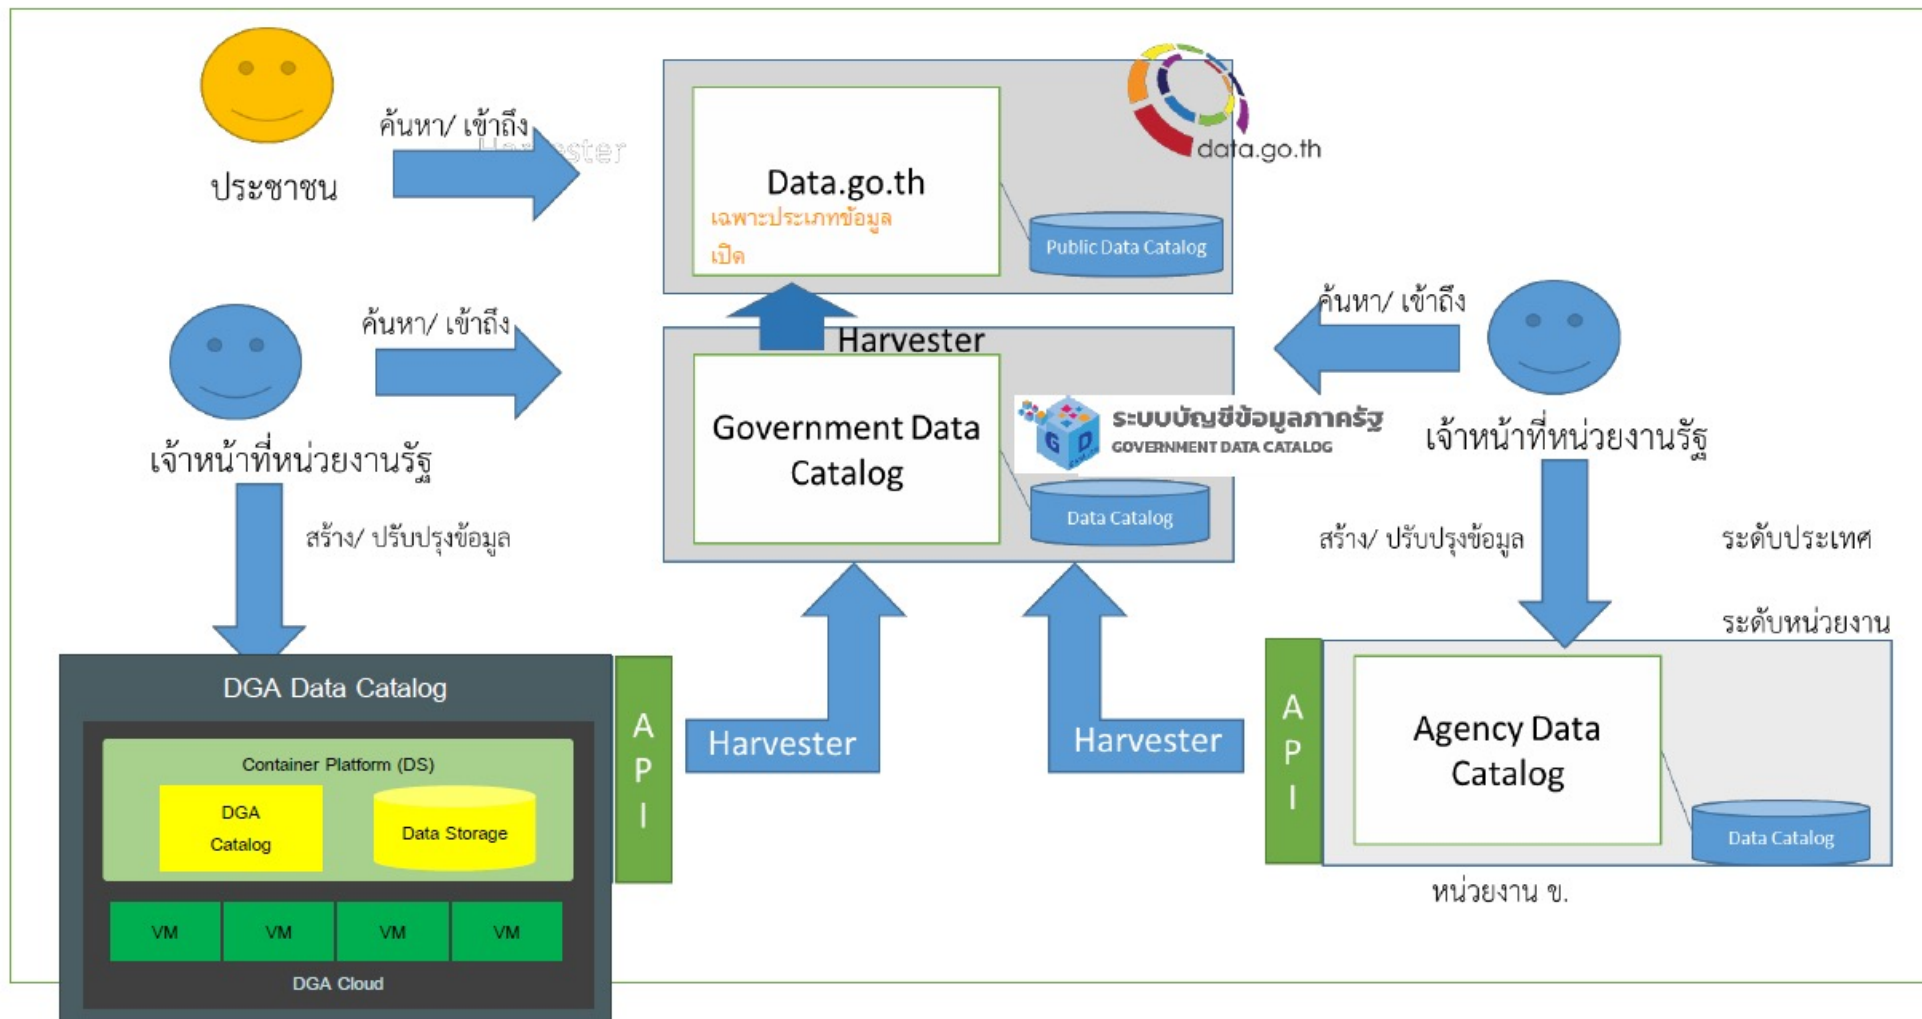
ประชาชน

ค้นหา/ เข้าถึง

Harvester

Data.go.th

เฉพาะประเภทข้อมูลเปิด

data.go.th

Public Data Catalog

ค้นหา/ เข้าถึง

เจ้าหน้าที่หน่วยงานรัฐ

Harvester

Government Data Catalog

ระบบบัญชีข้อมูลภาครัฐ
GOVERNMENT DATA CATALOG

Data Catalog

ค้นหา/ เข้าถึง

เจ้าหน้าที่หน่วยงานรัฐ

สร้าง/ ปรับปรุงข้อมูล

สร้าง/ ปรับปรุงข้อมูล

ระดับประเทศ

ระดับหน่วยงาน

DGA Data Catalog

Container Platform (DS)

DGA Catalog

Data Storage

VM

VM

VM

VM

DGA Cloud

A P I

Harvester

Harvester

A P I

Agency Data Catalog

Data Catalog

หน่วยงาน ข.